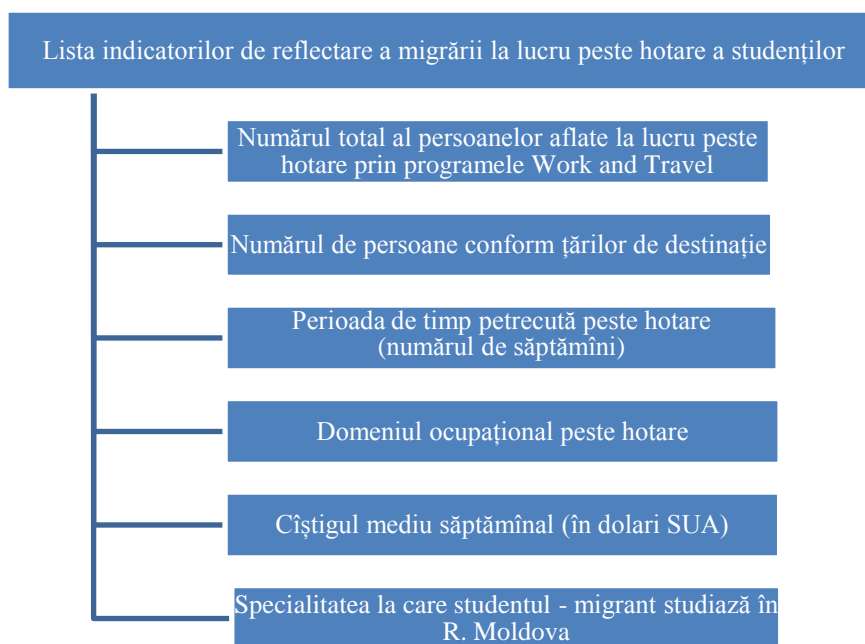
Lista indicatorilor de reflectare a migrării la lucru peste hotare a studenților

Numărul total al persoanelor aflate la lucru peste hotare prin programele Work and Travel

Numărul de persoane conform țărilor de destinație

Perioada de timp petrecută peste hotare (numărul de săptămîni)

Domeniul ocupațional peste hotare

Cîștigul mediu săptămînal (în dolari SUA)

Specialitatea la care studentul - migrant studiază în R. Moldova